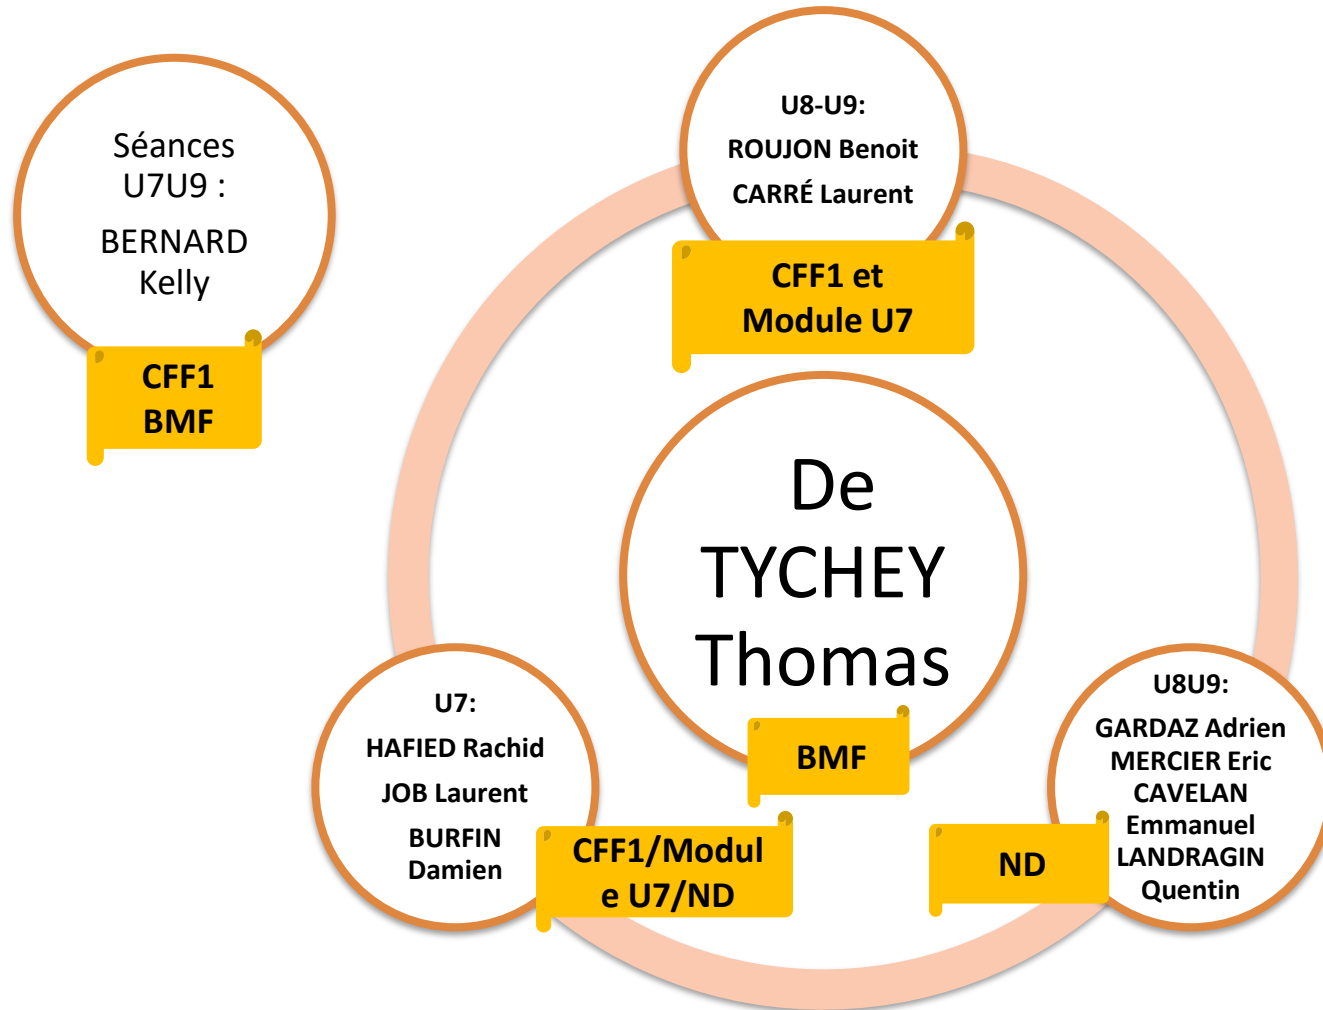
Séances U7U9 :

BERNARD Kelly

CFF1 BMF

U8-U9:

ROUJON Benoit

CARRÉ Laurent

CFF1 et Module U7

De TYCHEY Thomas

BMF

U7:

HAFIED Rachid

JOB Laurent

BURFIN Damien

CFF1/Module U7/ND

U8U9:

GARDAZ Adrien

MERCIER Eric

CAVELAN Emmanuel

LANDRAGIN Quentin

ND